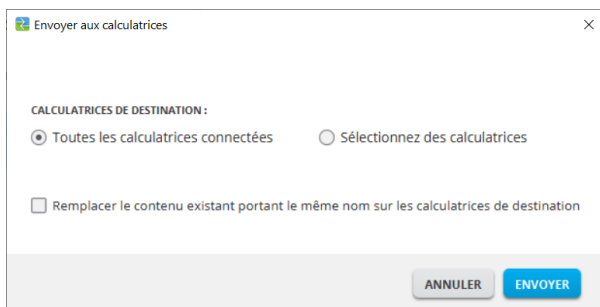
Envoyer aux calculatrices

×

CALCULATRICES DE DESTINATION :

Toutes les calculatrices connectées

Sélectionnez des calculatrices

Remplacer le contenu existant portant le même nom sur les calculatrices de destination

ANNULER

ENVOYER